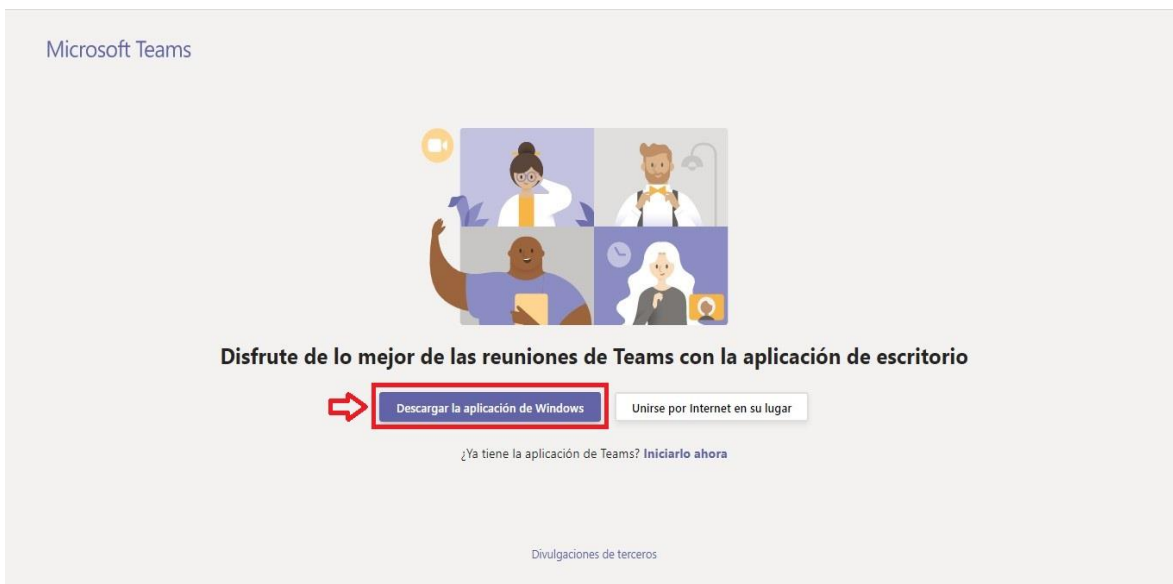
Microsoft Teams

Disfrute de lo mejor de las reuniones de Teams con la aplicación de escritorio

Descargar la aplicación de Windows

Unirse por Internet en su lugar

¿Ya tiene la aplicación de Teams? Iniciarlo ahora

Divulgaciones de terceros